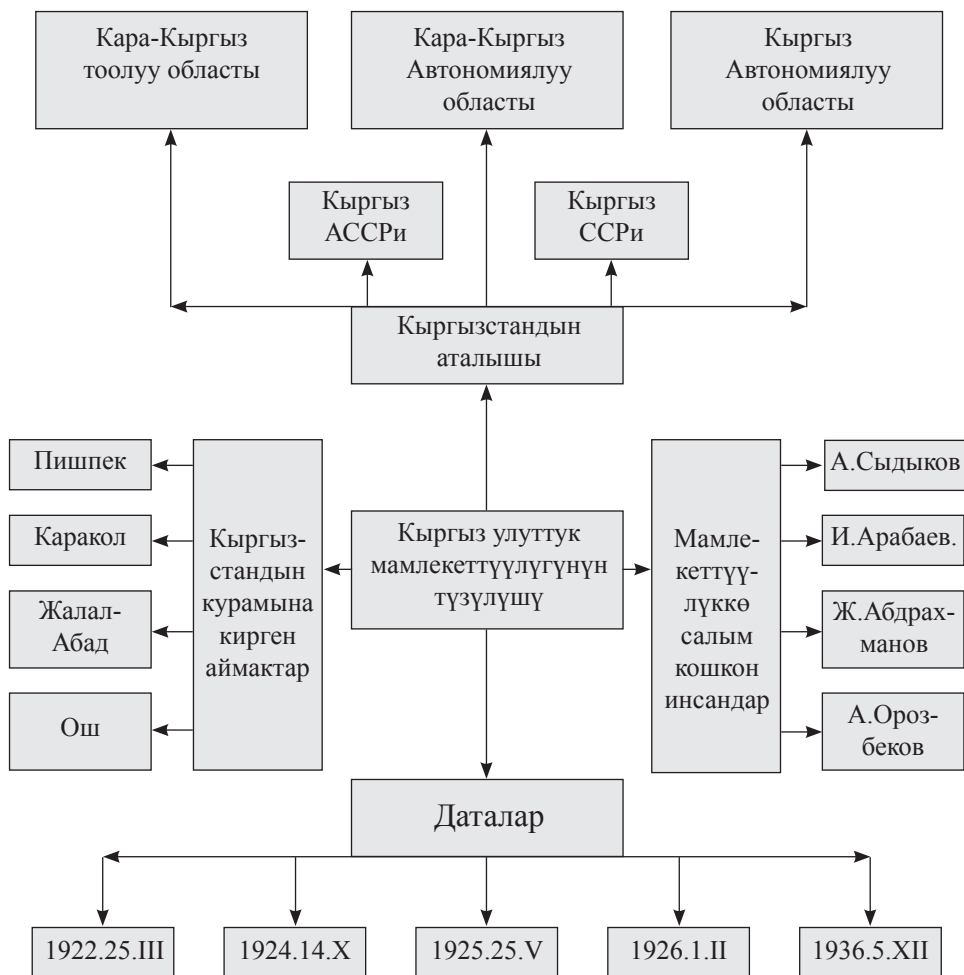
Кара-Кыргыз тоолуу областы

Кара-Кыргыз Автономиялуу областы

Кыргыз Автономиялуу областы

Кыргыз АССРи

Кыргыз ССРи

Кыргызстандын аталышы

Пишпек

Каракол

Жалал-Абад

Ош

Кыргызстандын курамына кирген аймактар

Кыргыз улуттук мамлекеттүүлүгүнүн түзүлүшү

Мамлекеттүүлүккө салым кошкон инсандар

А.Сыдыков

И.Арабаев.

Ж.Абдрахманов

А.Орозбеков

Даталар

1922.25.III

1924.14.X

1925.25.V

1926.1.II

1936.5.XII